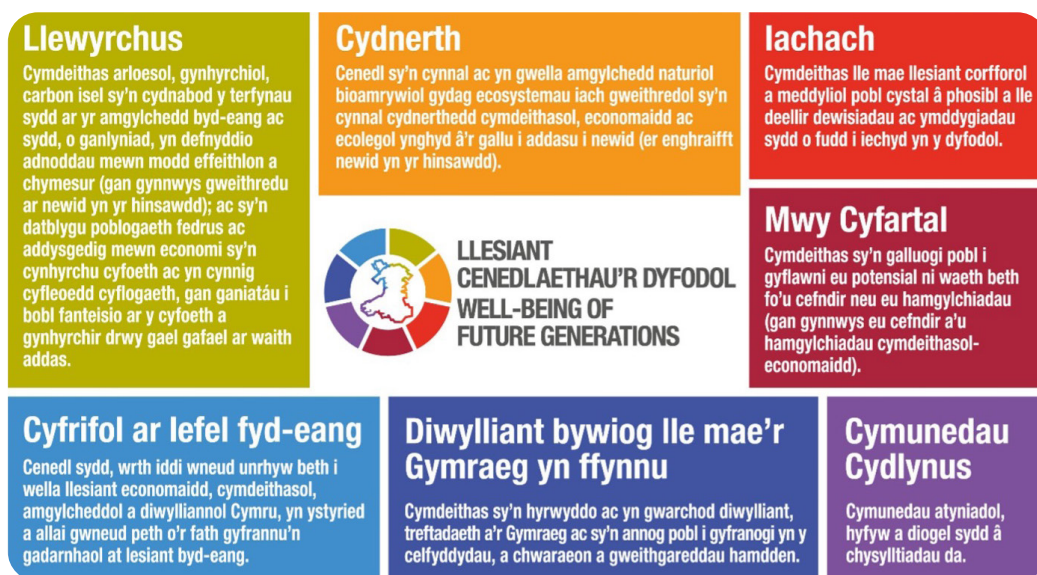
Llewyrchus

Cymdeithas arloesol, gynhyrchiol, carbon isel sy'n cydnabod y terfynau sydd ar yr amgylchedd byd-eang ac sydd, o ganlyniad, yn defnyddio adnoddau mewn modd effeithlon a chymesur (gan gynnwys gweithredu ar newid yn yr hinsawdd); ac sy'n datblygu poblogaeth fedrus ac addysgedig mewn economi sy'n cynhyrchu cyfoeth ac yn cynnig cyfleoedd cyflogaeth, gan ganiatáu i bobl fanteisio ar y cyfoeth a gynhyrchir drwy gael gafael ar waith addas.

Cydnerth

Cenedl sy'n cynnal ac yn gwella amgylchedd naturiol bioamrywiol gydag ecosystemau iach gweithredol sy'n cynnal cydnerthedd cymdeithasol, economaidd ac ecolegol ynghyd â'r gallu i addasu i newid (er enghraifft newid yn yr hinsawdd).

Iachach

Cymdeithas lle mae llesiant corfforol a meddyliol pobl cystal â phosibl a lle deellir dewisiadau ac ymddygiadau sydd o fudd i iechyd yn y dyfodol.

LLESIANT CENEDLAETHAU'R DYFODOL
WELL-BEING OF FUTURE GENERATIONS

Mwy Cyfartal

Cymdeithas sy'n galluogi pobl i gyflawni eu potensial ni waeth beth fo'u cefndir neu eu hamgylchiadau (gan gynnwys eu cefndir a'u hamgylchiadau cymdeithasol-economaidd).

Cyfrifol ar lefel fyd-eang

Cenedl sydd, wrth iddi wneud unrhyw beth i wella llesiant economaidd, cymdeithasol, amgylcheddol a diwylliannol Cymru, yn ystyried a allai gwneud peth o'r fath gyfrannu'n gadarnhaol at lesiant byd-eang.

Diwylliant bywiog lle mae'r Gymraeg yn ffynnu

Cymdeithas sy'n hyrwyddo ac yn gwarchod diwylliant, treftadaeth a'r Gymraeg ac sy'n annog pobl i gyfranogi yn y celfyddydau, a chwaraeon a gweithgareddau hamdden.

Cymunedau Cydlynus

Cymunedau atyniadol, hyfyw a diogel sydd â chysylltiadau da.